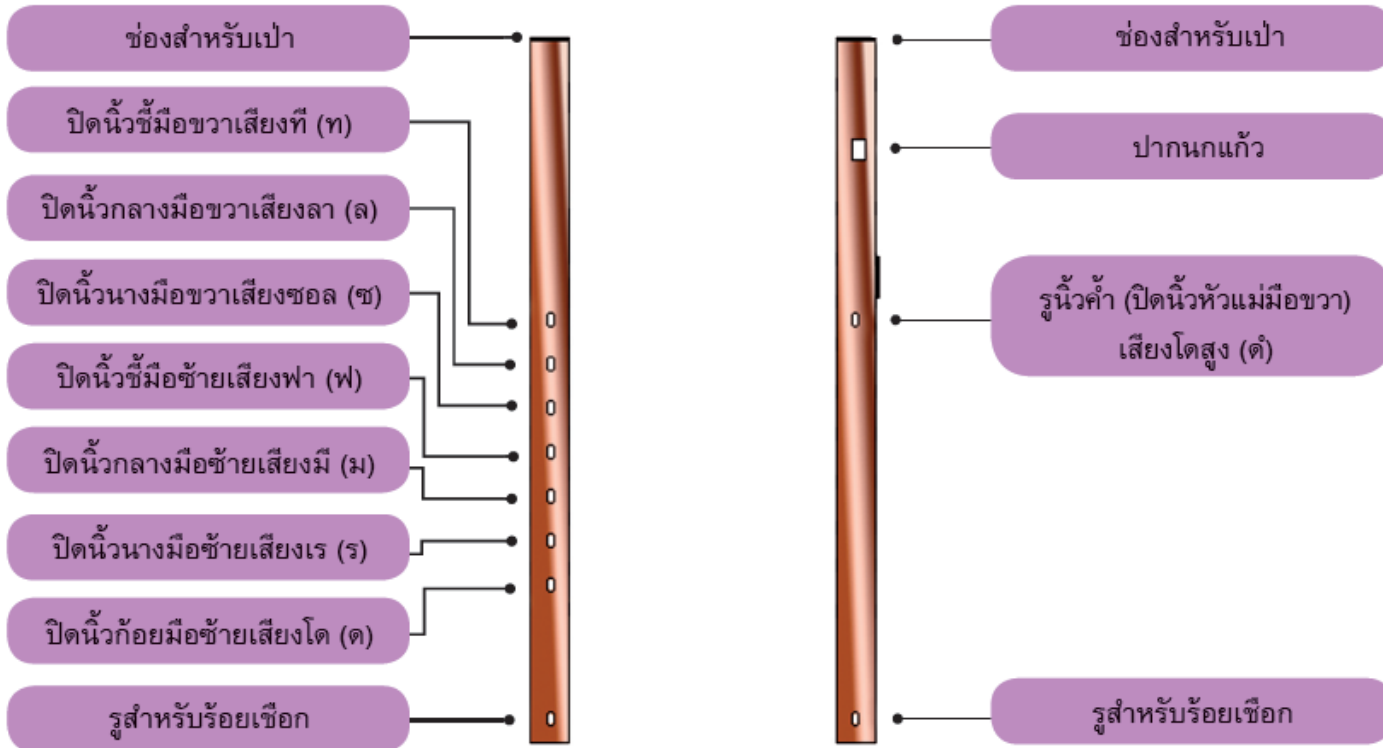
ช่องสำหรับเป่า

ปิดนิ้วชี้มือขวาเสียงที (ท)

ปิดนิ้วกลางมือขวาเสียงลา (ล)

ปิดนิ้วนางมือขวาเสียงซอล (ซ)

ปิดนิ้วชี้มือซ้ายเสียงฟา (ฟ)

ปิดนิ้วกลางมือซ้ายเสียงมี (ม)

ปิดนิ้วนางมือซ้ายเสียงเร (ร)

ปิดนิ้วก้อยมือซ้ายเสียงโด (ด)

รูสำหรับร้อยเชือก

ช่องสำหรับเป่า

ปากนกแก้ว

รูนิ้วค้ำ (ปิดนิ้วหัวแม่มือขวา) เสียงโดสูง (ดํ)

รูสำหรับร้อยเชือก